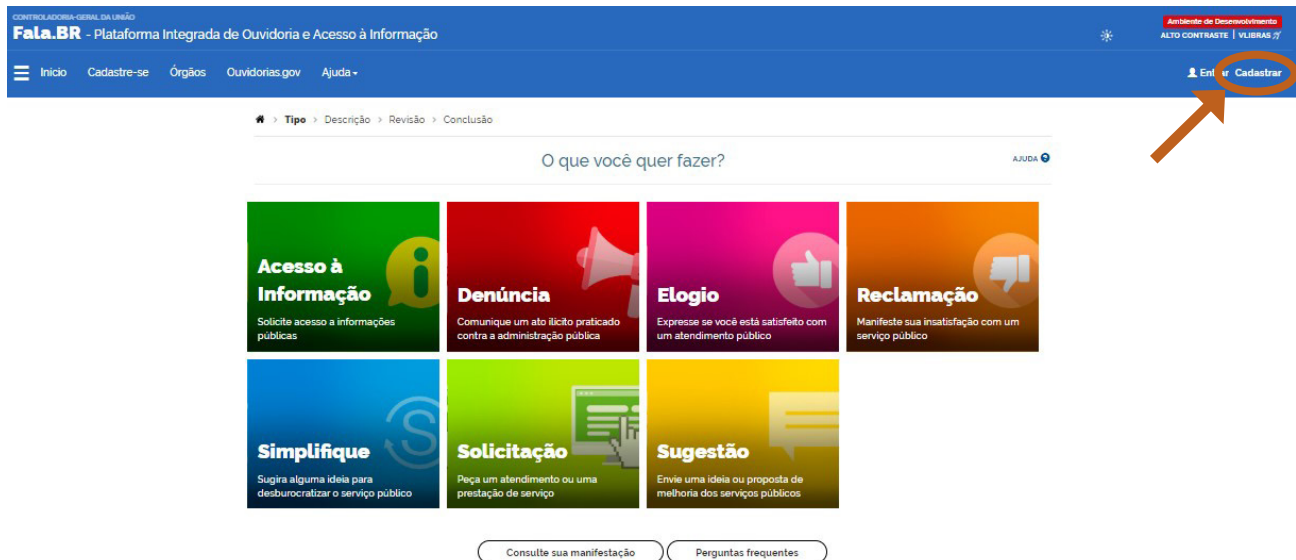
CONTROLADORIA-GERAL DA UNIÃO
Fala.BR - Plataforma Integrada de Ouvidoria e Acesso à Informação

Ambiente de Desenvolvimento
ALTO CONTRASTE | VLIBRAS

Inicio Cadastre-se Órgaos Ouvidorias.gov Ajuda

Entrar Cadastrar

Tipo > Descrição > Revisão > Conclusão

O que você quer fazer?

AJUDA

Acesso à Informação
Solicite acesso a informações públicas

Denúncia
Comunique um ato ilícito praticado contra a administração pública

Elogio
Expresse se você está satisfeito com um atendimento público

Reclamação
Manifeste sua insatisfação com um serviço público

Simplifique
Sugira alguma ideia para desburocratizar o serviço público

Solicitação
Peça um atendimento ou uma prestação de serviço

Sugestão
Envie uma ideia ou proposta de melhoria dos serviços públicos

Consulte sua manifestação
Perguntas frequentes